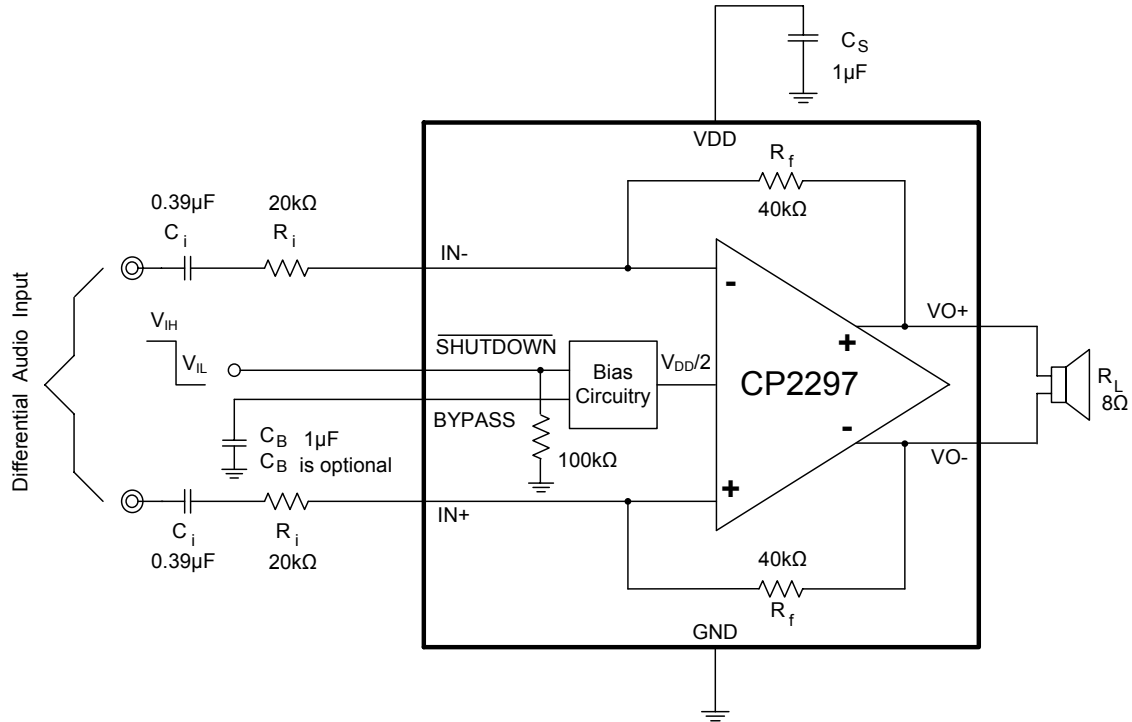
$C_S$
1µF

VDD

$R_f$
40kΩ

0.39µF
$C_i$

20kΩ
$R_i$

Differential Audio Input

IN-

-

VO+

$V_{IH}$
$V_{IL}$

$\overline{SHUTDOWN}$

Bias Circuitry

$V_{DD}/2$

+

CP2297

$R_L$
8Ω

BYPASS

$C_B$ 1µF
$C_B$ is optional

100kΩ

-

VO-

+

$C_i$
0.39µF

$R_i$
20kΩ

IN+

40kΩ
$R_f$

GND